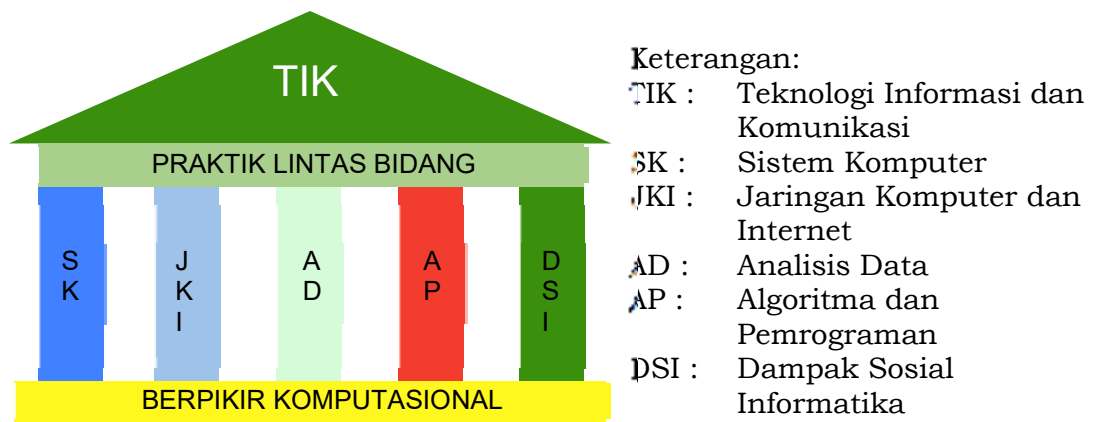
TIK

PRAKTIK LINTAS BIDANG

SK

JKI

AD

AP

DSI

BERPIKIR KOMPUTASIONAL

Keterangan:
TIK : Teknologi Informasi dan Komunikasi
SK : Sistem Komputer
JKI : Jaringan Komputer dan Internet
AD : Analisis Data
AP : Algoritma dan Pemrograman
DSI : Dampak Sosial Informatika